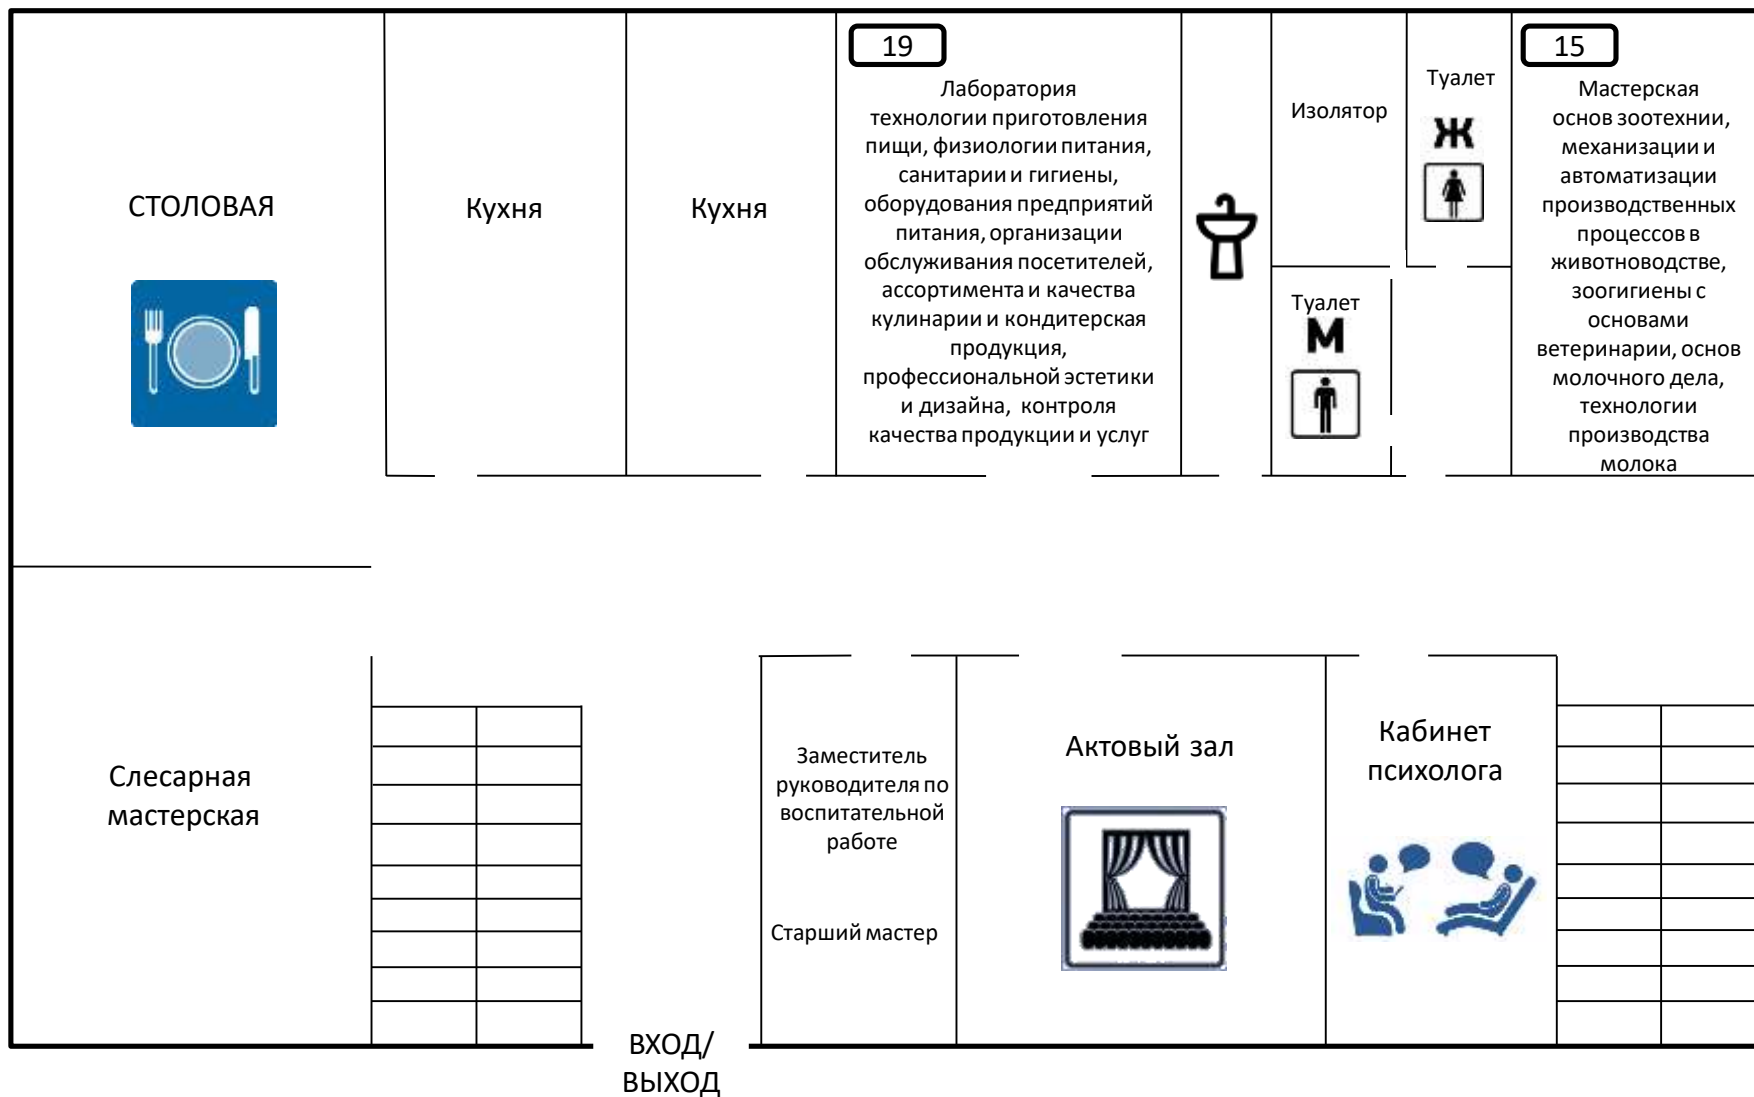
СТОЛОВАЯ

Кухня

Кухня

19

Лаборатория технологии приготовления пищи, физиологии питания, санитарии и гигиены, оборудования предприятий питания, организации обслуживания посетителей, ассортимента и качества кулинарии и кондитерская продукция, профессиональной эстетики и дизайна, контроля качества продукции и услуг

Изолятор

Туалет
Ж

Туалет
М

15

Мастерская основ зоотехнии, механизации и автоматизации производственных процессов в животноводстве, зоогигиены с основами ветеринарии, основ молочного дела, технологии производства молока

Слесарная мастерская

Заместитель руководителя по воспитательной работе

Старший мастер

Актовый зал

Кабинет психолога

ВХОД/ ВЫХОД